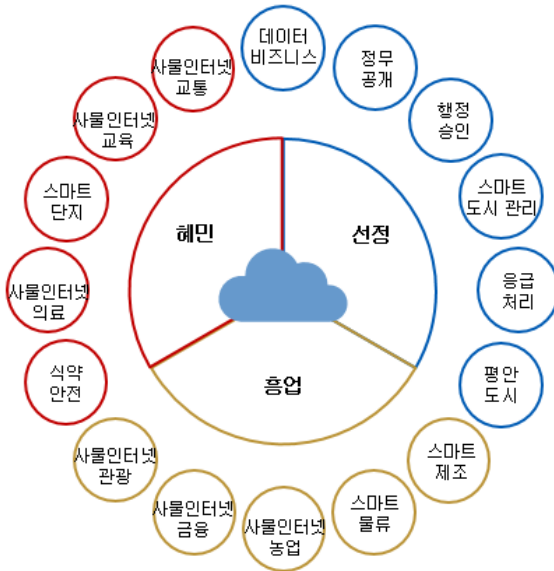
데이터
비즈니스

정무
공개

행정
승인

스마트
도시 관리

응급
처리

평안
도시

스마트
제조

스마트
물류

사물인터넷
농업

사물인터넷
금융

사물인터넷
관광

식약
안전

사물인터넷
의료

스마트
단지

사물인터넷
교육

사물인터넷
교통

혜민

선정

흥업